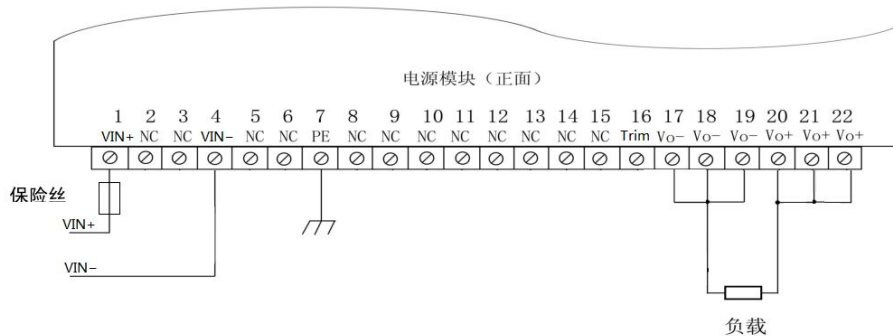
电源模块（正面）

| 1 | 2 | 3 | 4 | 5 | 6 | 7 | 8 | 9 | 10 | 11 | 12 | 13 | 14 | 15 | 16 | 17 | 18 | 19 | 20 | 21 | 22 |
|---|---|---|---|---|---|---|---|---|---|---|---|---|---|---|---|---|---|---|---|---|---|
| VIN+ | NC | NC | VIN- | NC | NC | PE | NC | NC | NC | NC | NC | NC | NC | NC | Trim | Vo- | Vo- | Vo- | Vo+ | Vo+ | Vo+ |

保险丝

VIN+

VIN-

负载